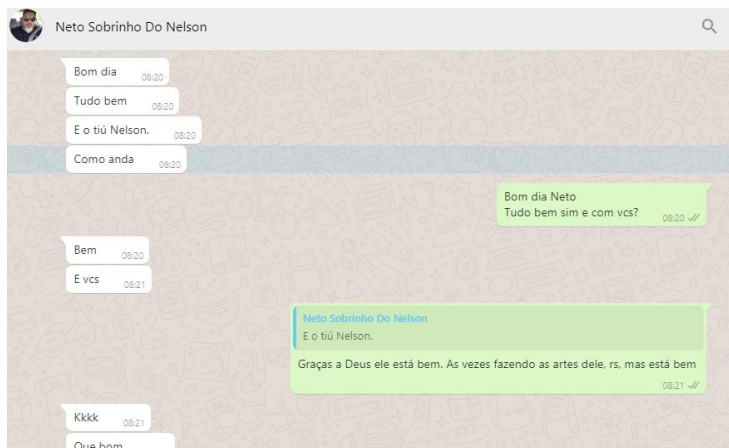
Neto Sobrinho Do Nelson

Bom dia 08:20

Tudo bem 08:20

E o tiú Nelson. 08:20

Como anda 08:20

Bom dia Neto
Tudo bem sim e com vcs? 08:20

Bem 08:20

E vcs 08:21

Neto Sobrinho Do Nelson
E o tiú Nelson.

Graças a Deus ele está bem. As vezes fazendo as artes dele, rs, mas está bem 08:21

Kkkk 08:21

Que bom